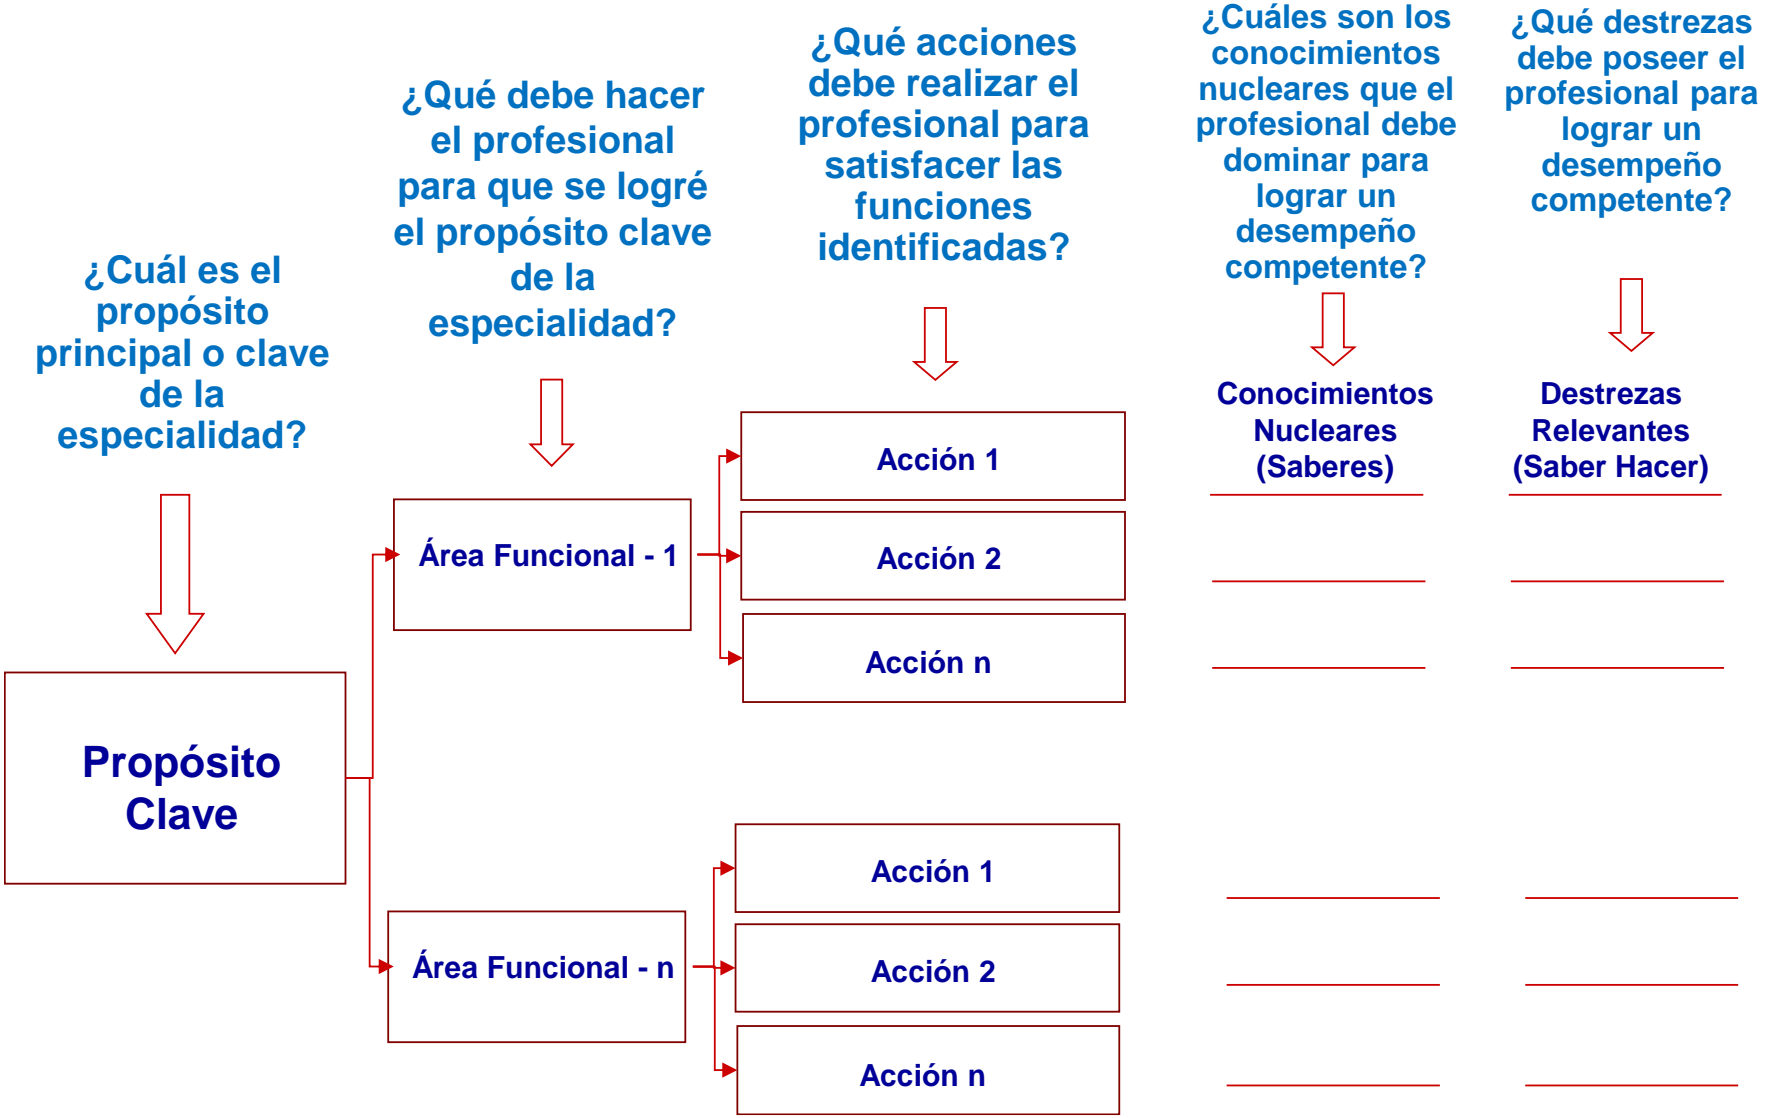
¿Cuál es el propósito principal o clave de la especialidad?

¿Qué debe hacer el profesional para que se logré el propósito clave de la especialidad?

¿Qué acciones debe realizar el profesional para satisfacer las funciones identificadas?

¿Cuáles son los conocimientos nucleares que el profesional debe dominar para lograr un desempeño competente?

¿Qué destrezas debe poseer el profesional para lograr un desempeño competente?

Propósito Clave

Área Funcional - 1

Acción 1

Acción 2

Acción n

Área Funcional - n

Acción 1

Acción 2

Acción n

Conocimientos Nucleares (Saberes)

Destrezas Relevantes (Saber Hacer)